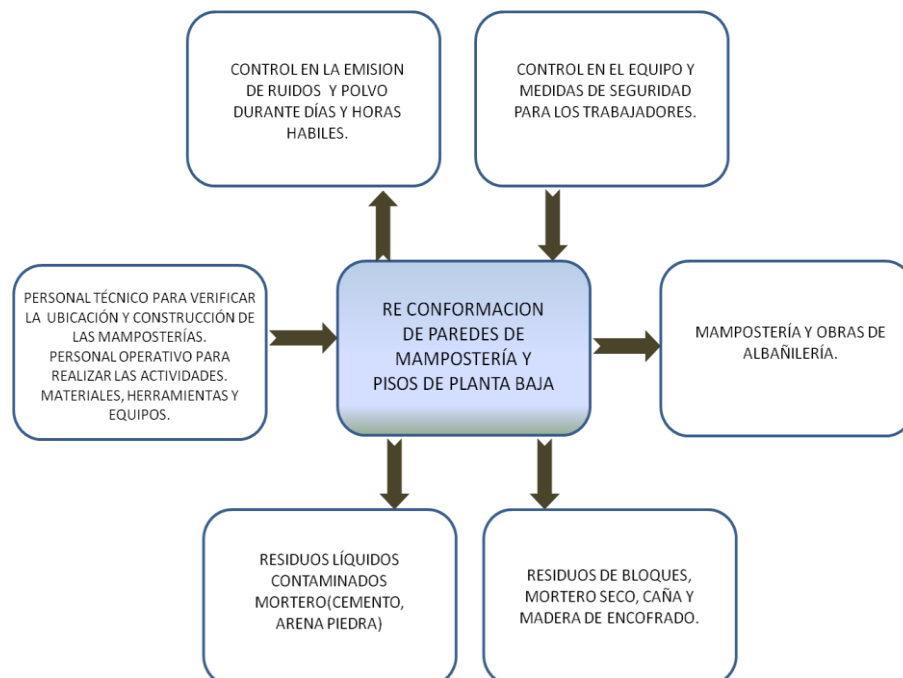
CONTROL EN LA EMISION DE RUIDOS Y POLVO DURANTE DÍAS Y HORAS HABILES.

CONTROL EN EL EQUIPO Y MEDIDAS DE SEGURIDAD PARA LOS TRABAJADORES.

PERSONAL TÉCNICO PARA VERIFICAR LA UBICACIÓN Y CONSTRUCCIÓN DE LAS MAMPOSTERÍAS. PERSONAL OPERATIVO PARA REALIZAR LAS ACTIVIDADES. MATERIALES, HERRAMIENTAS Y EQUIPOS.

RE CONFORMACION DE PAREDES DE MAMPOSTERÍA Y PISOS DE PLANTA BAJA

MAMPOSTERÍA Y OBRAS DE ALBAÑILERÍA.

RESIDUOS LÍQUIDOS CONTAMINADOS MORTERO(CEMENTO, ARENA PIEDRA)

RESIDUOS DE BLOQUES, MORTERO SECO, CAÑA Y MADERA DE ENCOFRADO.